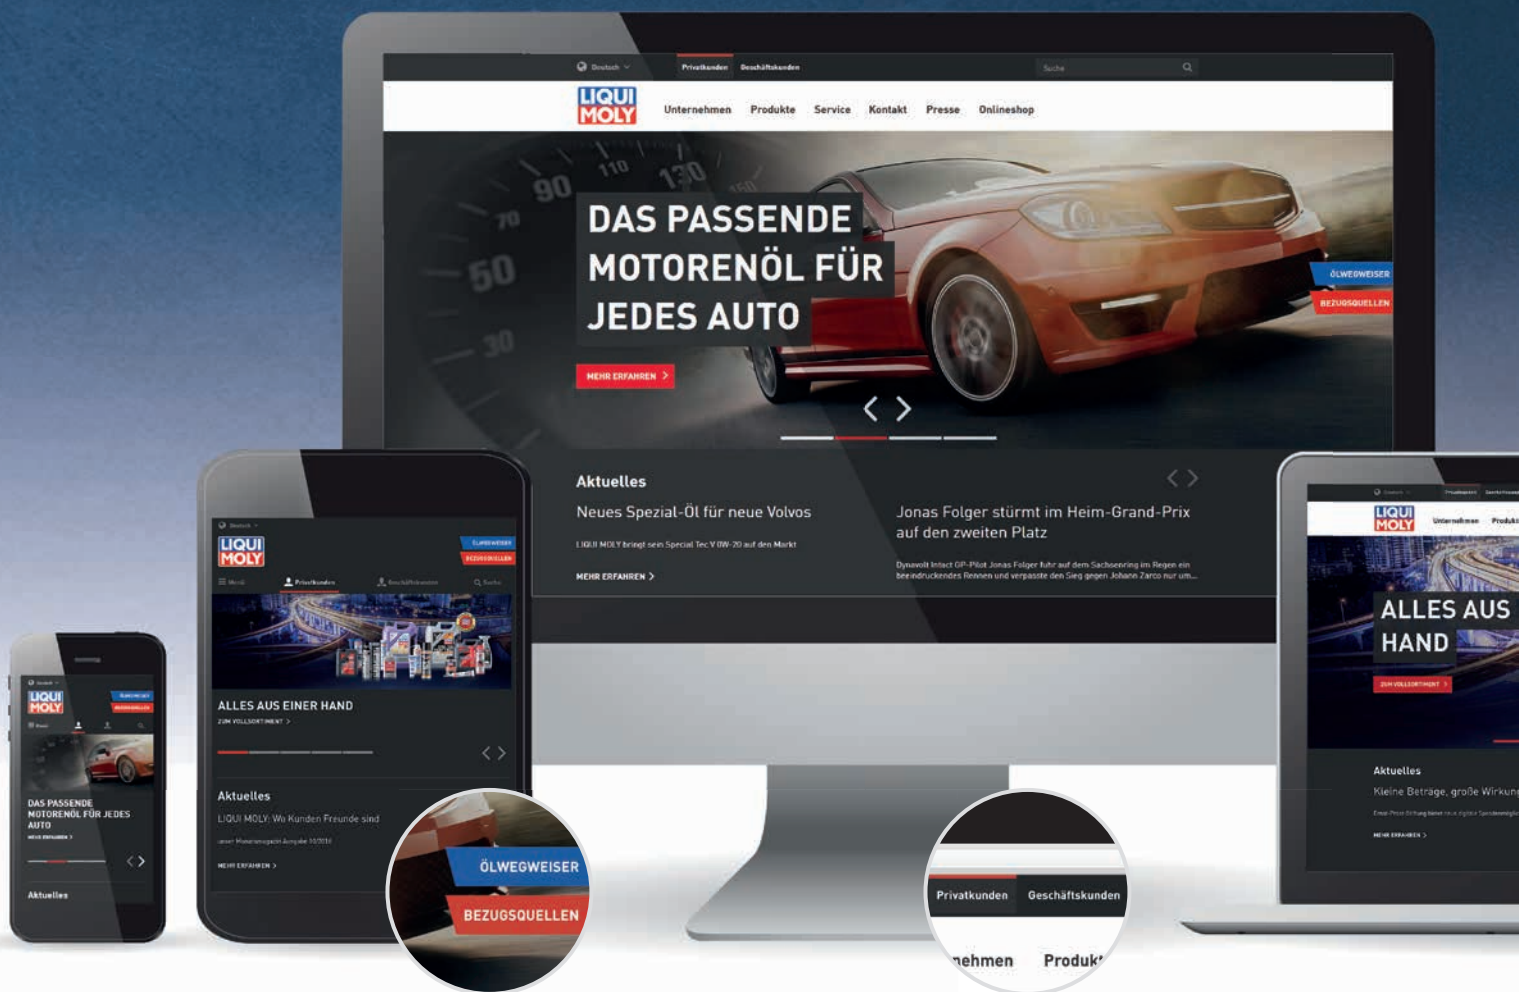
Deutsch Privatkunden Geschäftskunden Suche

LIQUI MOLY

Unternehmen Produkte Service Kontakt Presse Onlineshop

DAS PASSENDE MOTORENÖL FÜR JEDES AUTO

MEHR ERFAHREN >

ÖLWEGWEISER
BEZUGSQUELLEN

Aktuelles

Neues Spezial-Öl für neue Volvos

LIQUI MOLY bringt sein Special Tec V 0W-20 auf den Markt

MEHR ERFAHREN >

Jonas Folger stürmt im Heim-Grand-Prix auf den zweiten Platz

Dynavolt Intact GP-Pilot Jonas Folger fuhr auf dem Sachsenring im Regen ein beeindruckendes Rennen und verpasste den Sieg gegen Johann Zarco nur um...

LIQUI MOLY

Privatkunden Geschäftskunden Suche

ALLES AUS EINER HAND
ZUM VOLLSORTIMENT >

Aktuelles

LIQUI MOLY: Wo Kunden Freunde sind

MEHR ERFAHREN >

ÖLWEGWEISER
BEZUGSQUELLEN

LIQUI MOLY

DAS PASSENDE MOTORENÖL FÜR JEDES AUTO

MEHR ERFAHREN >

Aktuelles

Privatkunden Geschäftskunden
nehmen Produk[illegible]

LIQUI MOLY
Unternehmen Produkt

ALLES AUS HAND

ZUM VOLLSORTIMENT >

Aktuelles

Kleine Beträge, große Wirkun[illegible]

MEHR ERFAHREN >